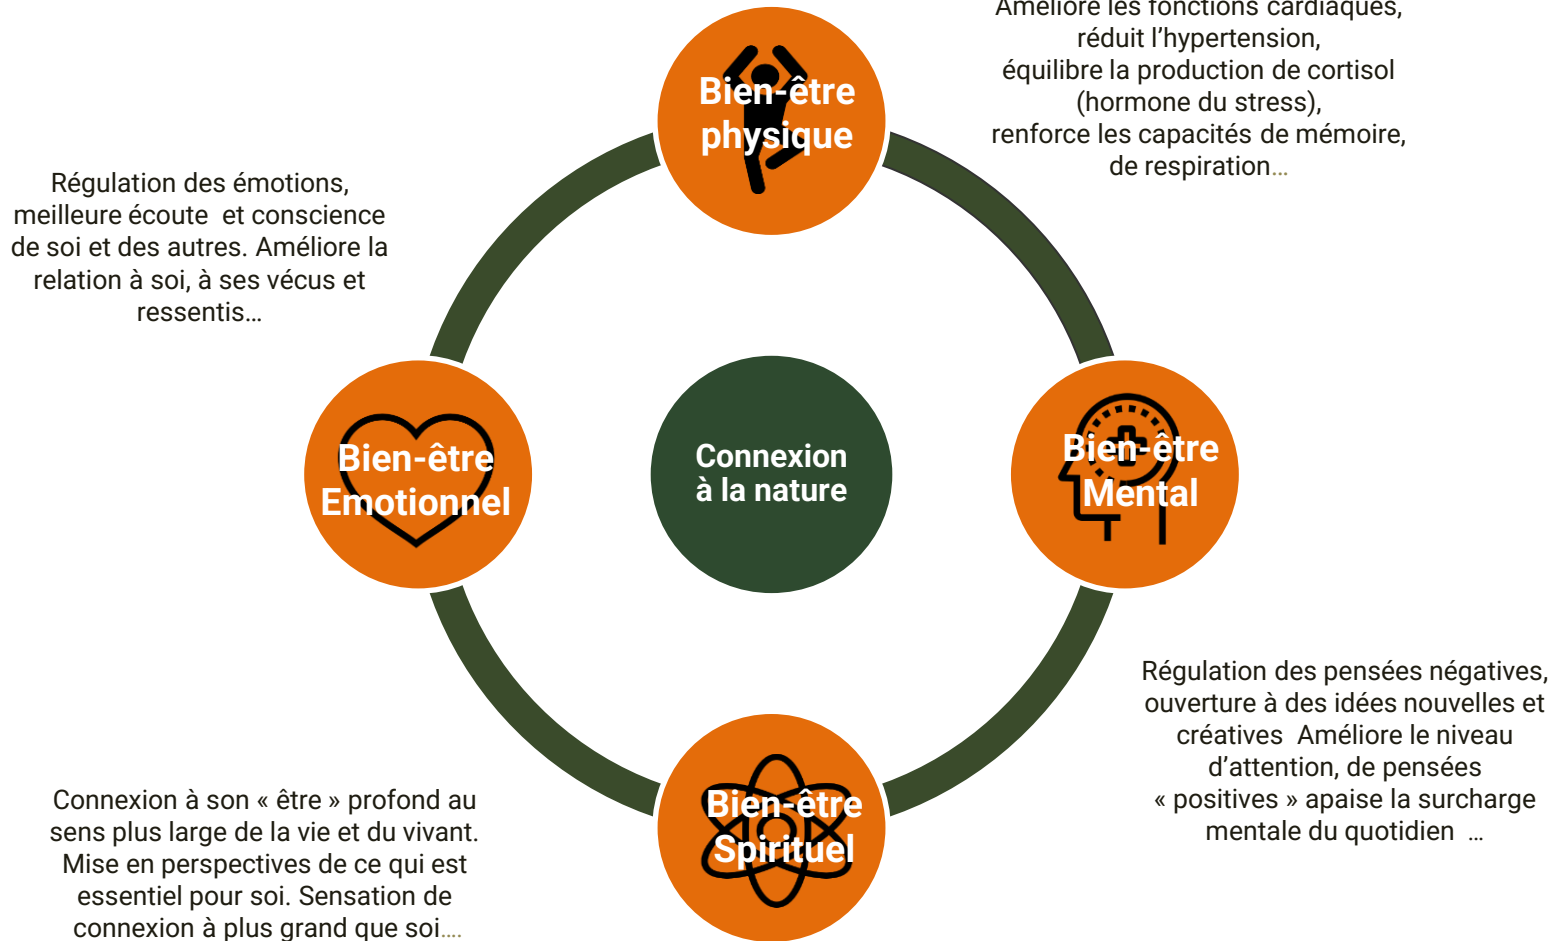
Améliore les fonctions cardiaques, réduit l'hypertension, équilibre la production de cortisol (hormone du stress), renforce les capacités de mémoire, de respiration…

Bien-être physique

Régulation des émotions, meilleure écoute et conscience de soi et des autres. Améliore la relation à soi, à ses vécus et ressentis…

Bien-être Emotionnel

Connexion à la nature

Bien-être Mental

Régulation des pensées négatives, ouverture à des idées nouvelles et créatives Améliore le niveau d'attention, de pensées « positives » apaise la surcharge mentale du quotidien …

Connexion à son « être » profond au sens plus large de la vie et du vivant. Mise en perspectives de ce qui est essentiel pour soi. Sensation de connexion à plus grand que soi….

Bien-être Spirituel